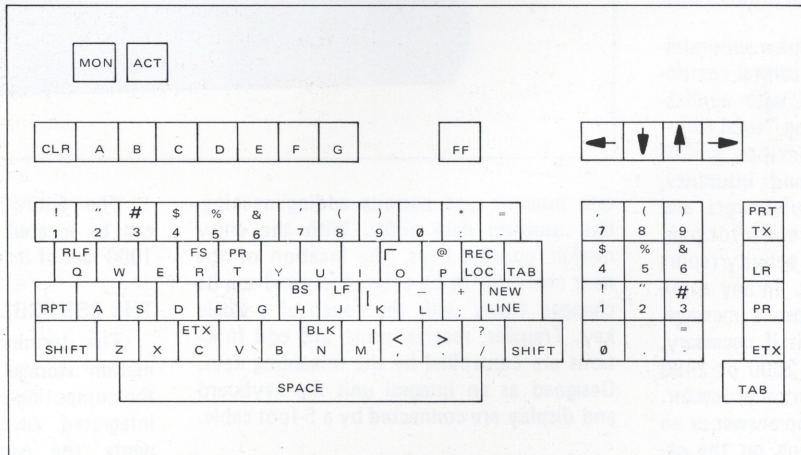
MON ACT

CLR A B C D E F G

FF

! 1 " 2 # 3 $ 4 % 5 & 6 ' 7 ( 8 ) 9 Ø * : = -

RLF Q W E FS R PR T Y U I O @ P REC LOC TAB

RPT A S D F G BS H LF J K — L + ; NEW LINE

SHIFT Z X ETX C V B BLK N M < , > . ? / SHIFT

SPACE

, 7 ( 8 ) 9
$ 4 % 5 & 6
! 1 " 2 # 3
Ø . = -

PRT TX
LR
PR
ETX
TAB